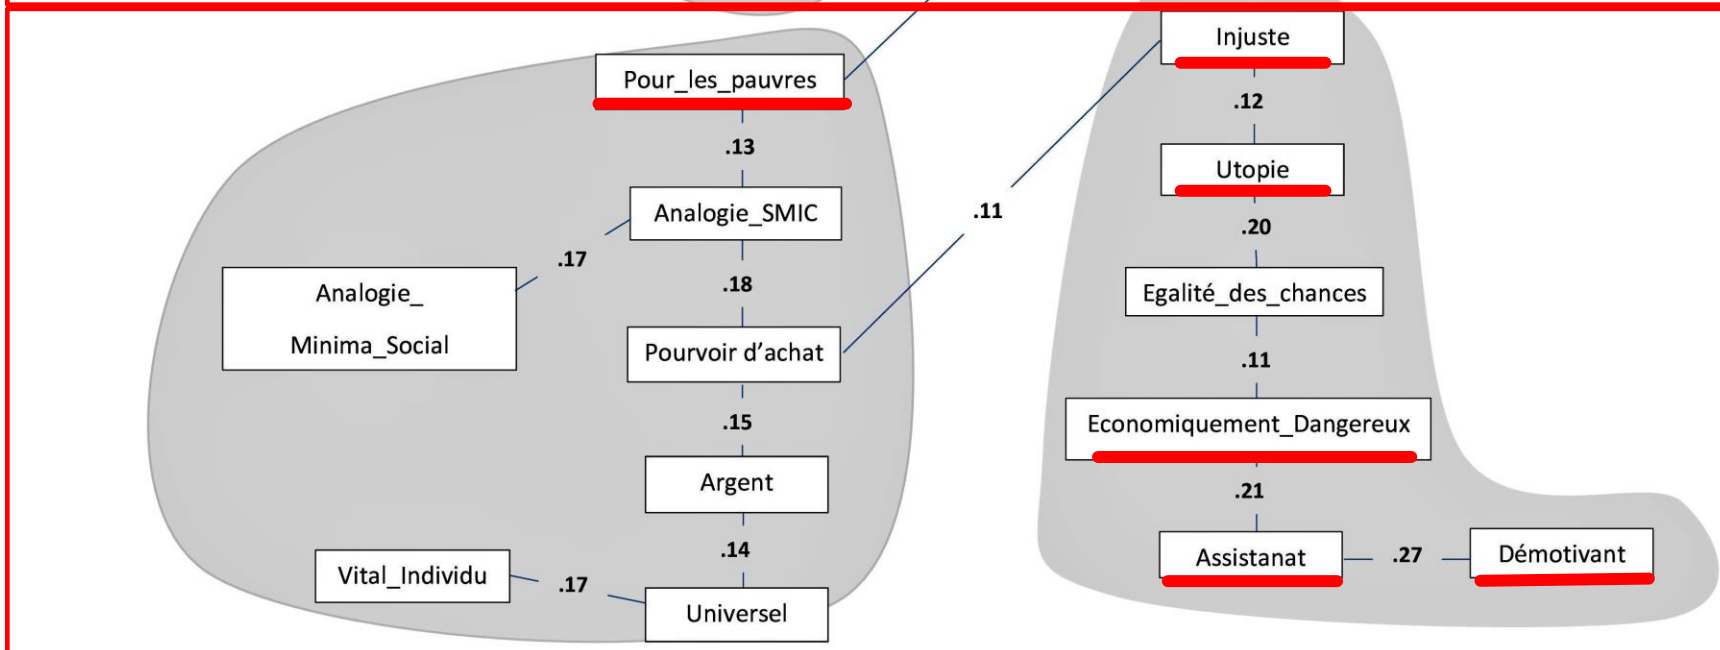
Pour_les_pauvres

.13

Analogie_SMIC

.17

Analogie_

Minima_Social

.18

Pourvoir d'achat

.15

Argent

.14

Vital_Individu

.17

Universel

.11

Injuste

.12

Utopie

.20

Egalité_des_chances

.11

Economiquement_Dangereux

.21

Assistanat

.27

Démotivant